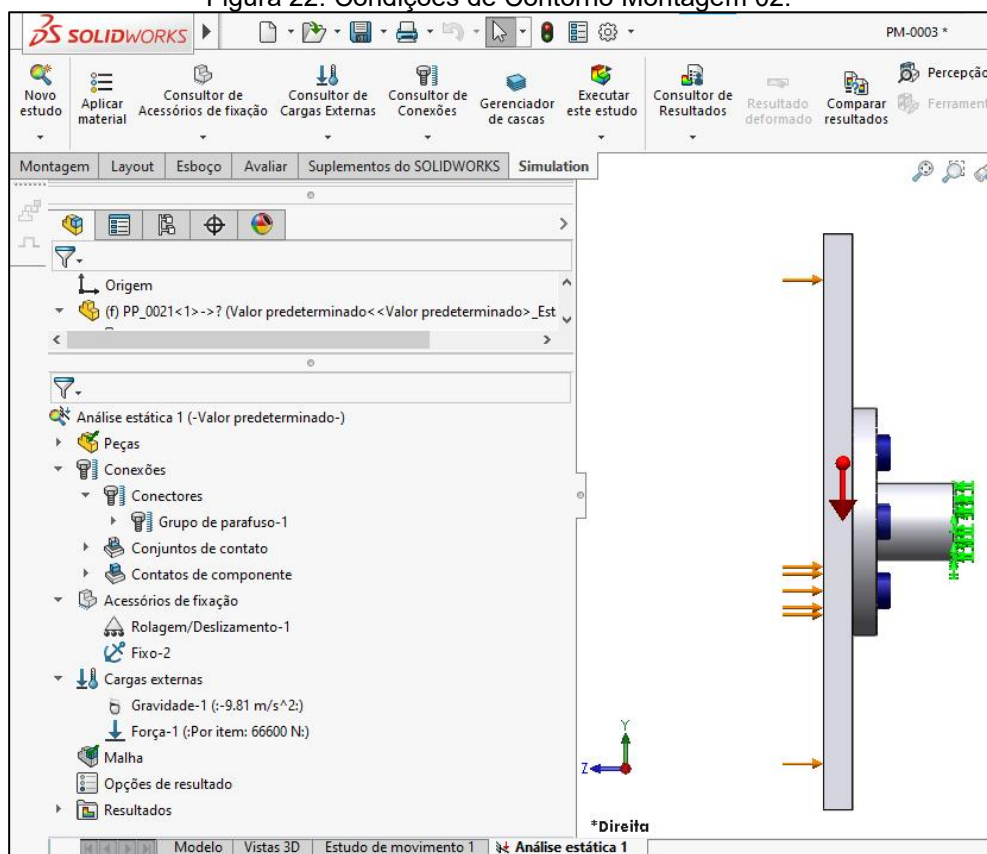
Figura 22: Condições de Contorno Montagem 02.

SOLIDWORKS

PM-0003 *

Novo estudo

Aplicar material

Consultor de Acessórios de fixação

Consultor de Cargas Externas

Consultor de Conexões

Gerenciador de cascas

Executar este estudo

Consultor de Resultados

Resultado deformado

Comparar resultados

Percepçã

Ferrament

Montagem | Layout | Esboço | Avaliar | Suplementos do SOLIDWORKS | Simulation

Origem

(f) PP_0021<1>->? (Valor predeterminado<<Valor predeterminado>_Est

Análise estática 1 (-Valor predeterminado-)

Peças

Conexões

Conectores

Grupo de parafuso-1

Conjuntos de contato

Contatos de componente

Acessórios de fixação

Rolagem/Deslizamento-1

Fixo-2

Cargas externas

Gravidade-1 (:-9.81 m/s^2:)

Força-1 (:Por item: 66600 N:)

Malha

Opções de resultado

Resultados

Y

Z

*Direita

Modelo | Vistas 3D | Estudo de movimento 1 | Análise estática 1